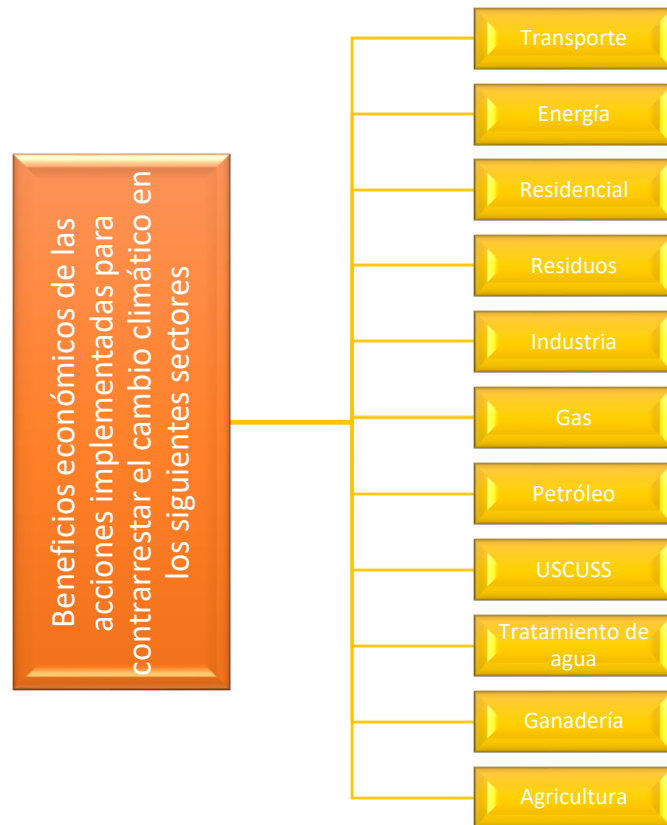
Beneficios económicos de las acciones implementadas para contrarrestar el cambio climático en los siguientes sectores

Transporte

Energía

Residencial

Residuos

Industria

Gas

Petróleo

USCUSS

Tratamiento de agua

Ganadería

Agricultura